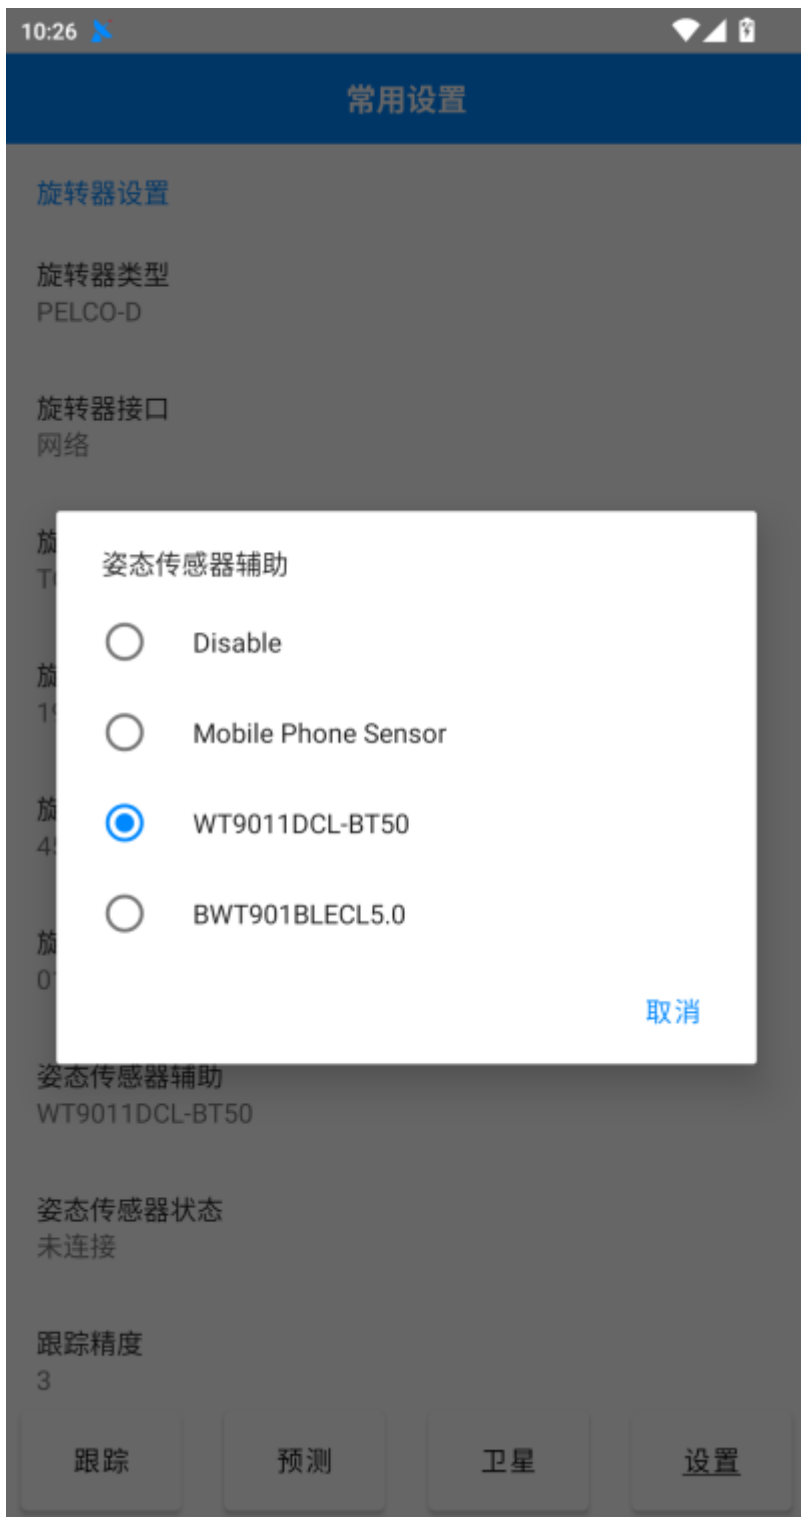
10:26

常用设置

旋转器设置

旋转器类型
PELCO-D

旋转器接口
网络

旋
T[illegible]

旋
1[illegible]

旋
4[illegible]

旋
0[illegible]

姿态传感器辅助

Disable

Mobile Phone Sensor

WT9011DCL-BT50

BWT901BLECL5.0

取消

姿态传感器辅助
WT9011DCL-BT50

姿态传感器状态
未连接

跟踪精度
3

跟踪

预测

卫星

设置